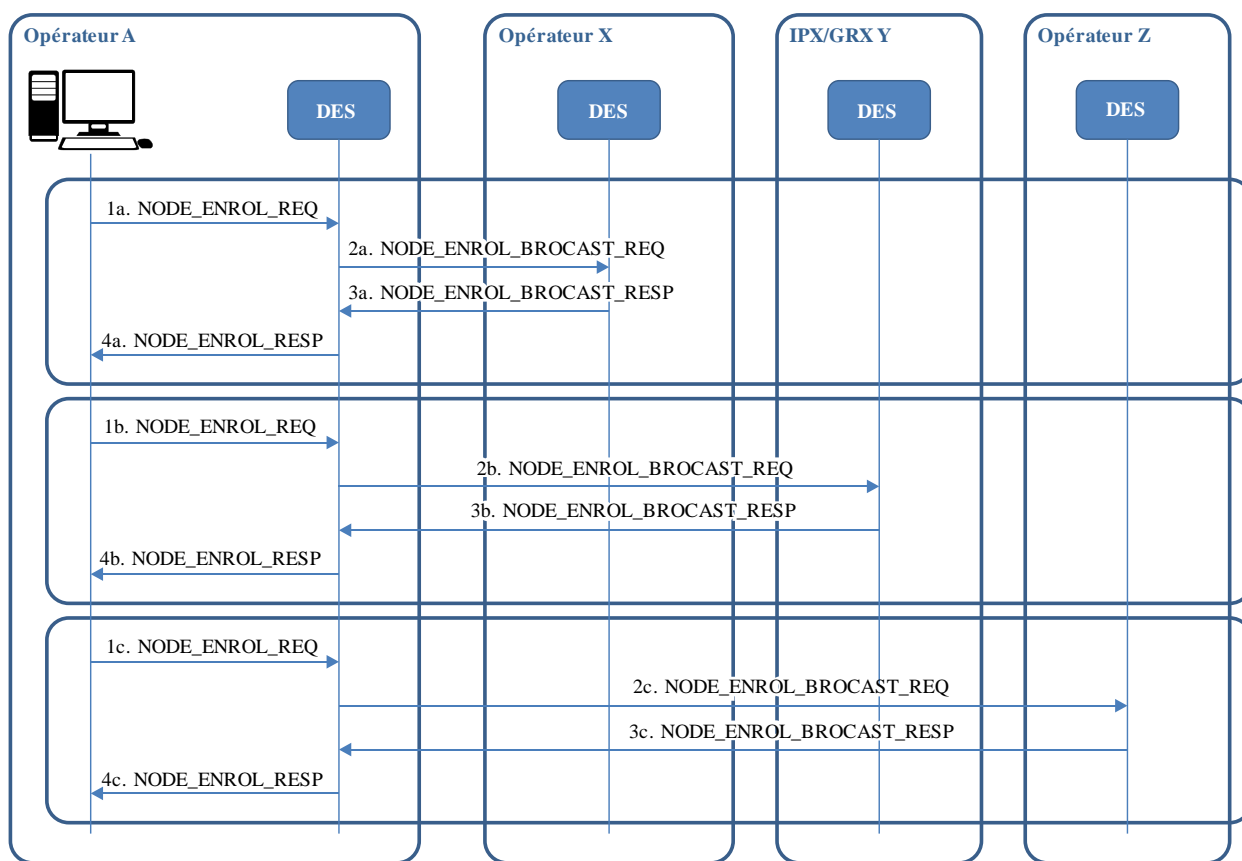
Opérateur A

Opérateur X

IPX/GRX Y

Opérateur Z

DES

DES

DES

DES

1a. NODE_ENROL_REQ

2a. NODE_ENROL_BROCAST_REQ

3a. NODE_ENROL_BROCAST_RESP

4a. NODE_ENROL_RESP

1b. NODE_ENROL_REQ

2b. NODE_ENROL_BROCAST_REQ

3b. NODE_ENROL_BROCAST_RESP

4b. NODE_ENROL_RESP

1c. NODE_ENROL_REQ

2c. NODE_ENROL_BROCAST_REQ

3c. NODE_ENROL_BROCAST_RESP

4c. NODE_ENROL_RESP